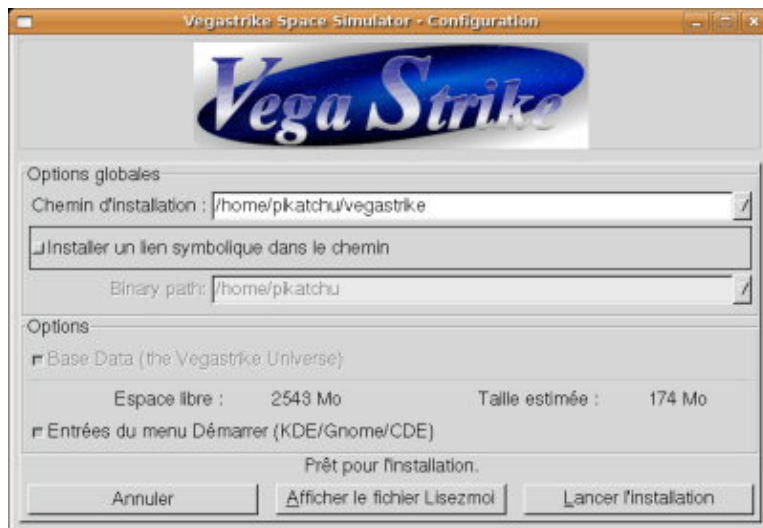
Vegastrike Space Simulator - Configuration

Vega Strike

Options globales

Chemin d'installation : /home/pikatchu/vegastrike

Installer un lien symbolique dans le chemin

Binary path: /home/pikatchu

Options

Base Data (the Vegastrike Universe)

Espace libre : 2543 Mo

Taille estimée : 174 Mo

Entrées du menu Démarrer (KDE/Gnome/CDE)

Prêt pour l'installation.

Annuler

Afficher le fichier Lisezmoi

Lancer l'installation